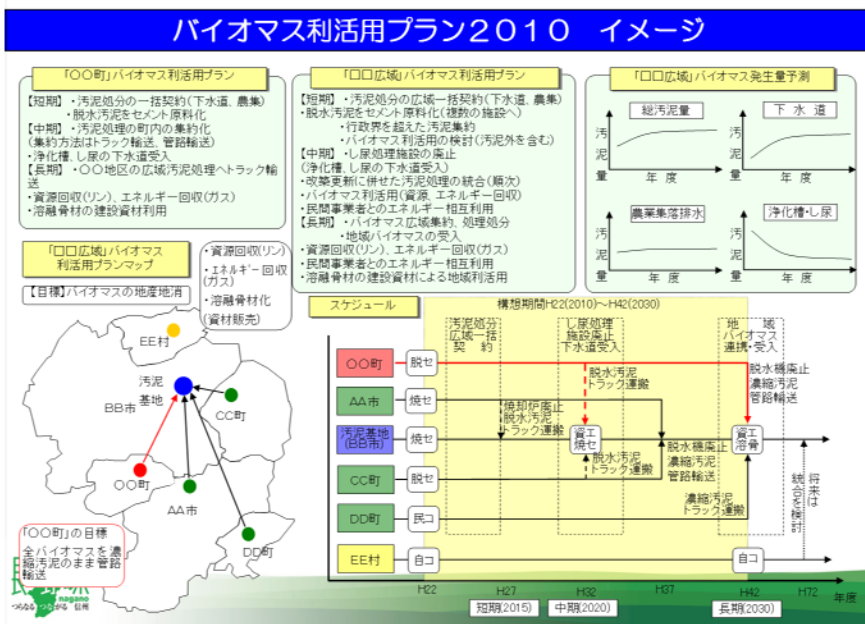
バイオマス利活用プラン２０１０　イメージ

「〇〇町」バイオマス利活用プラン

【短期】・汚泥処分の一括契約（下水道、農集）
・脱水汚泥をセメント原料化
【中期】・汚泥処理の町内の集約化
（集約方法はトラック輸送、管路輸送）
・浄化槽、し尿の下水道受入
【長期】・〇〇地区の広域汚泥処理へトラック輸送
・資源回収（リン）、エネルギー回収（ガス）
・溶融骨材の建設資材利用

「□□広域」バイオマス利活用プラン

【短期】・汚泥処分の広域一括契約（下水道、農集）
・脱水汚泥をセメント原料化（複数の施設へ）
・行政界を超えた汚泥集約
・バイオマス利用の検討（汚泥外を含む）
【中期】・し尿処理施設の廃止
（浄化槽、し尿の下水道受入）
・改築更新に併せた汚泥処理の統合（順次）
・バイオマス利活用（資源、エネルギー回収）
・民間事業者とのエネルギー相互利用
【長期】・バイオマス広域集約、処理処分
・地域バイオマスの受入
・資源回収（リン）、エネルギー回収（ガス）
・民間事業者とのエネルギー相互利用
・溶融骨材の建設資材による地域利活用

「□□広域」バイオマス発生量予測

総汚泥量
汚泥量
年度
下水道
汚泥量
年度
農業集落排水
汚泥量
年度
浄化槽・し尿
汚泥量
年度

「□□広域」バイオマス利活用プランマップ

・資源回収（リン）
・エネルギー回収（ガス）
・溶融骨材化（資材販売）

【目標】バイオマスの地産地消

EE村
汚泥基地
BB市
CC町
〇〇町
AA市
DD町

「〇〇町」の目標
全バイオマスを濃縮汚泥のまま管路輸送

長野県
nagano
つなぐ　つながる　信州

スケジュール

構想期間H22(2010)～H42(2030)

汚泥処分広域一括契約
し尿処理施設廃止下水道受入
地域バイオマス連携・受入

〇〇町　脱セ
AA市　焼セ
汚泥基地(BB市)　焼セ
CC町　脱セ
DD町　民コ
EE村　自コ

脱水汚泥トラック運搬
焼却炉廃止脱水汚泥トラック運搬
資エ焼セ
脱水汚泥トラック運搬
脱水機廃止濃縮汚泥管路輸送
脱水機廃止濃縮汚泥管路輸送
濃縮汚泥トラック運搬
資エ溶骨
自コ
統合を検討
将来は

H22　H27　H32　H37　H42　H72　年度
短期(2015)　中期(2020)　長期(2030)